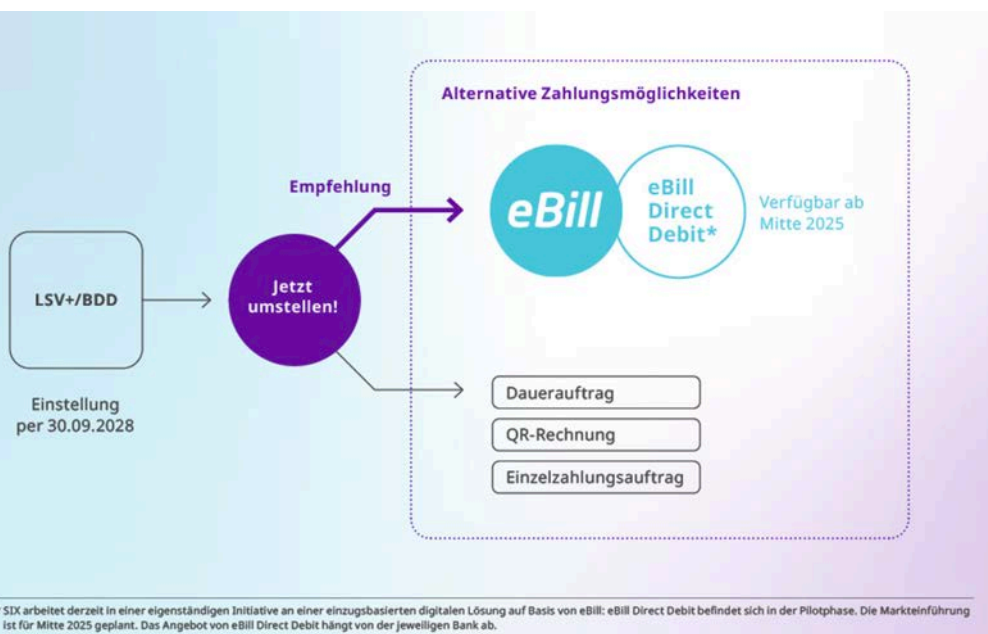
LSV+/BDD

Einstellung per 30.09.2028

Jetzt umstellen!

Empfehlung

Alternative Zahlungsmöglichkeiten

eBill

eBill Direct Debit*

Verfügbar ab Mitte 2025

Dauerauftrag

QR-Rechnung

Einzelzahlungsauftrag

SIX arbeitet derzeit in einer eigenständigen Initiative an einer einzugsbasierten digitalen Lösung auf Basis von eBill: eBill Direct Debit befindet sich in der Pilotphase. Die Markteinführung ist für Mitte 2025 geplant. Das Angebot von eBill Direct Debit hängt von der jeweiligen Bank ab.